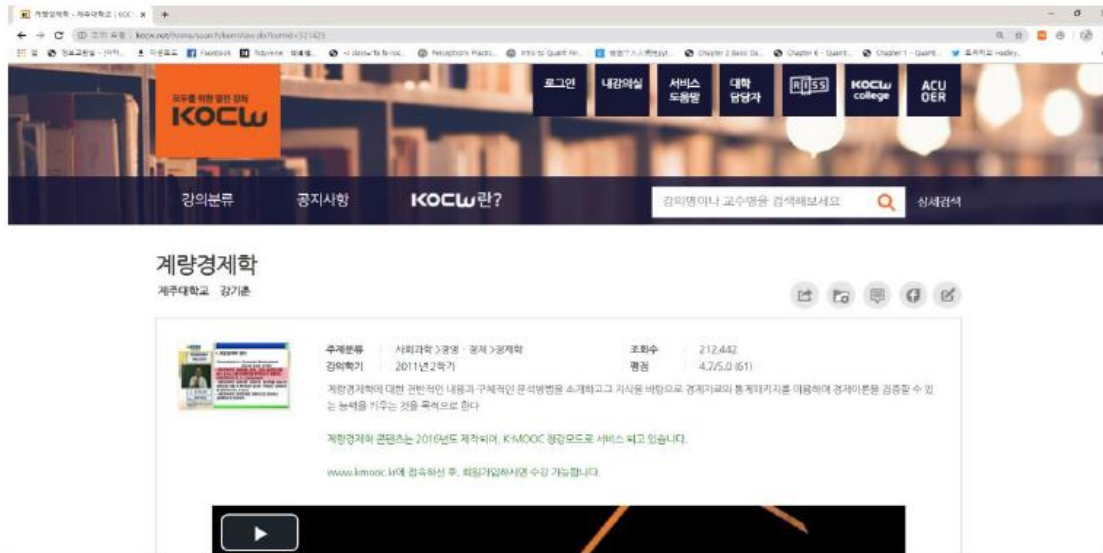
계량경제학 - 제주대학교 | KOC ×

kocw.net/home/search/kemView.do?kemId=321425

모두를 위한 열린 강의
KOCW

로그인
내강의실
서비스 도움말
대학 담당자
RISS
KOCW college
ACU OER

강의분류
공지사항
KOCW란?
강의명이나 교수명을 검색해보세요
상세검색

계량경제학
제주대학교 강기춘

주제분류 사회과학 >경영 · 경제 >경제학
강의학기 2011년2학기
조회수 212,442
평점 4.7/5.0 (61)

계량경제학에 대한 전반적인 내용과 구체적인 분석방법을 소개하고 지식을 바탕으로 경제자료와 통계패키지를 이용하여 경제이론을 검증할 수 있는 능력을 키우는 것을 목적으로 한다

계량경제학 콘텐츠는 2016년도 제작되어, K-MOOC 정규모드로 서비스 되고 있습니다.

www.kmooc.kr에 접속하신 후, 회원가입하시면 수강 가능합니다.